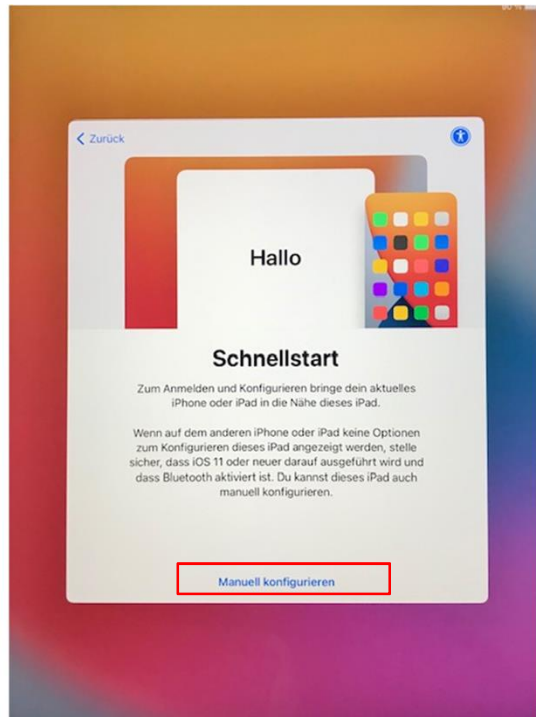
< Zurück

Hallo

Schnellstart

Zum Anmelden und Konfigurieren bringe dein aktuelles iPhone oder iPad in die Nähe dieses iPad.

Wenn auf dem anderen iPhone oder iPad keine Optionen zum Konfigurieren dieses iPad angezeigt werden, stelle sicher, dass iOS 11 oder neuer darauf ausgeführt wird und dass Bluetooth aktiviert ist. Du kannst dieses iPad auch manuell konfigurieren.

Manuell konfigurieren